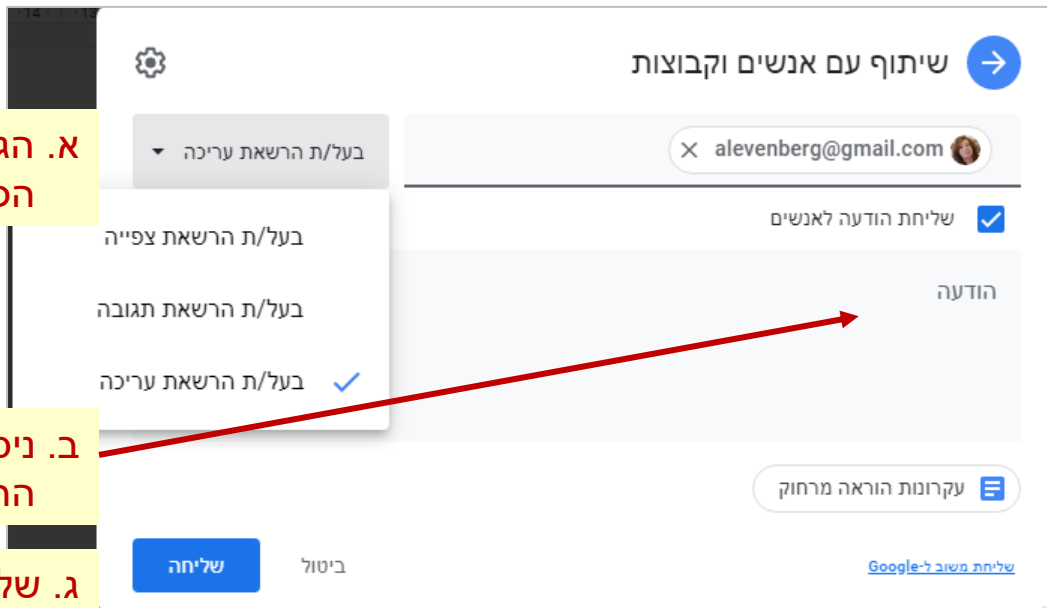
14 13

שיתוף עם אנשים וקבוצות

alevenberg@gmail.com ×

בעל/ת הרשאת עריכה

א. הג
הס

שליחת הודעה לאנשים

בעל/ת הרשאת צפייה

בעל/ת הרשאת תגובה

בעל/ת הרשאת עריכה

הודעה

ב. ניס
הה

עקרונות הוראה מרחוק

ג. של

שליחה

ביטול

שליחת משוב ל-Google